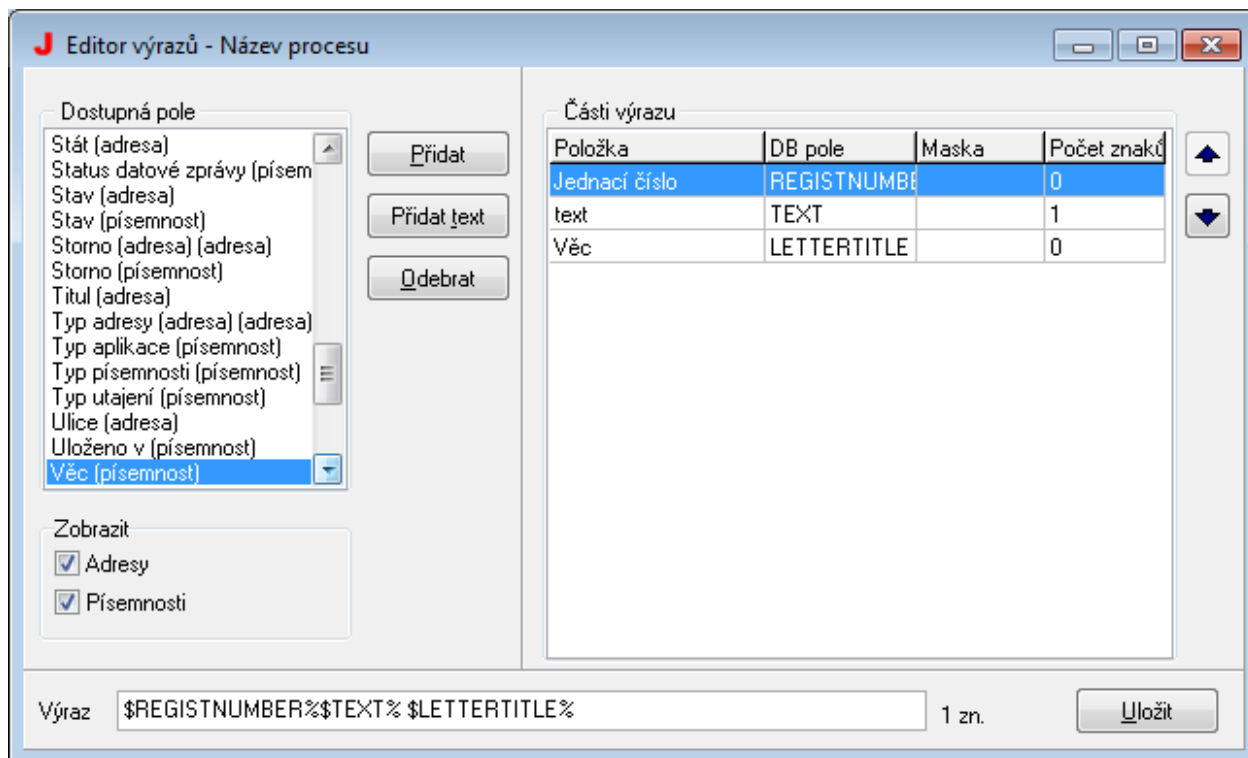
J Editor výrazů - Název procesu

Dostupná pole
Stát (adresa)
Status datové zprávy (písem
Stav (adresa)
Stav (písemnost)
Storno (adresa) (adresa)
Storno (písemnost)
Titul (adresa)
Typ adresy (adresa) (adresa)
Typ aplikace (písemnost)
Typ písemnosti (písemnost)
Typ utajení (písemnost)
Ulice (adresa)
Uloženo v (písemnost)
Věc (písemnost)

Přidat
Přidat text
Odebrat

Zobrazit
Adresy
Písemnosti

Části výrazu

| Položka | DB pole | Maska | Počet znaků |
|---|---|---|---|
| Jednací číslo | REGISTNUMBE | | 0 |
| text | TEXT | | 1 |
| Věc | LETTERTITLE | | 0 |

Výraz $REGISTNUMBER%$TEXT% $LETTERTITLE% 1 zn. Uložit